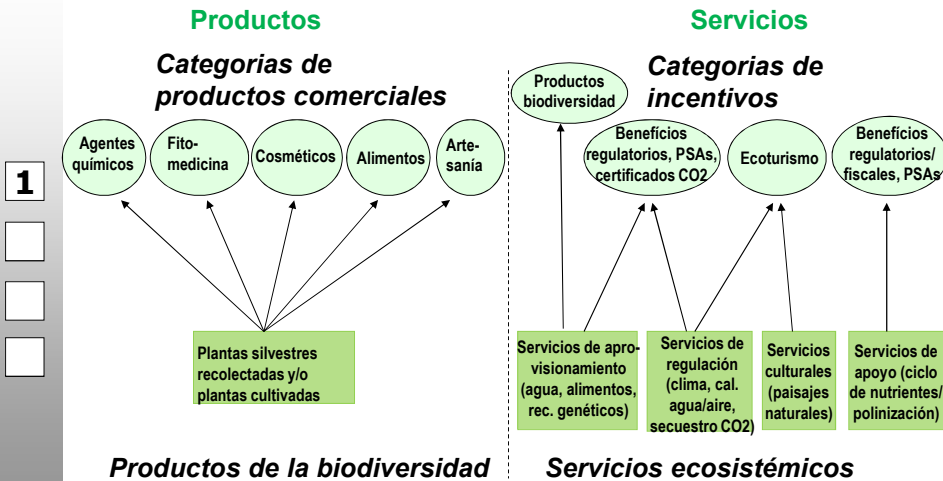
1

Productos

Categorias de productos comerciales

Agentes químicos

Fitomedicina

Cosméticos

Alimentos

Artesanía

Plantas silvestres recolectadas y/o plantas cultivadas

Productos de la biodiversidad

Servicios

Productos biodiversidad

Categorias de incentivos

Beneficios regulatorios, PSAs, certificados CO2

Ecoturismo

Beneficios regulatorios/ fiscales, PSAs

Servicios de aprovisionamiento (agua, alimentos, rec. genéticos)

Servicios de regulación (clima, cal. agua/aire, secuestro CO2)

Servicios culturales (paisajes naturales)

Servicios de apoyo (ciclo de nutrientes/ polinización)

Servicios ecosistémicos